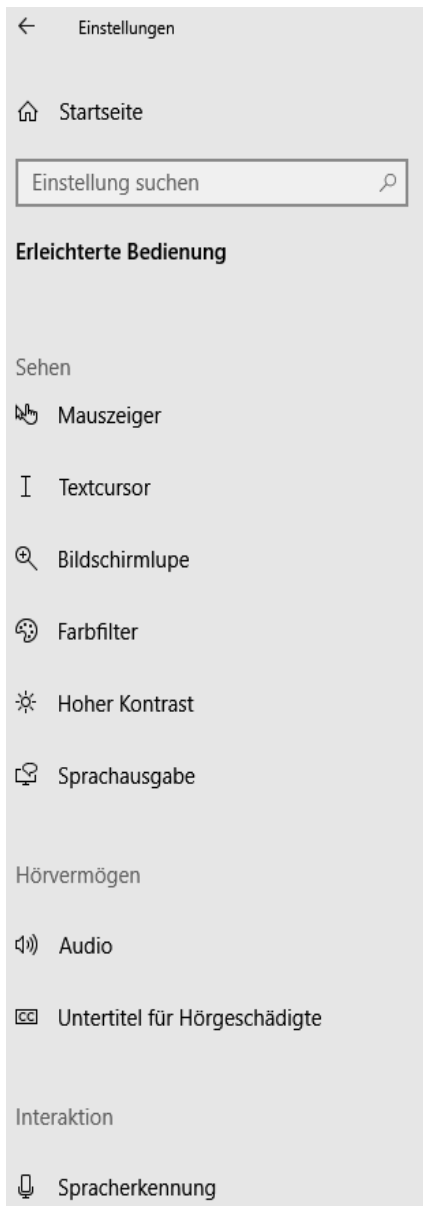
Einstellungen

Startseite

Einstellung suchen

Erleichterte Bedienung

Sehen

Mauszeiger

Textcursor

Bildschirmlupe

Farbfilter

Hoher Kontrast

Sprachausgabe

Hörvermögen

Audio

Untertitel für Hörgeschädigte

Interaktion

Spracherkennung